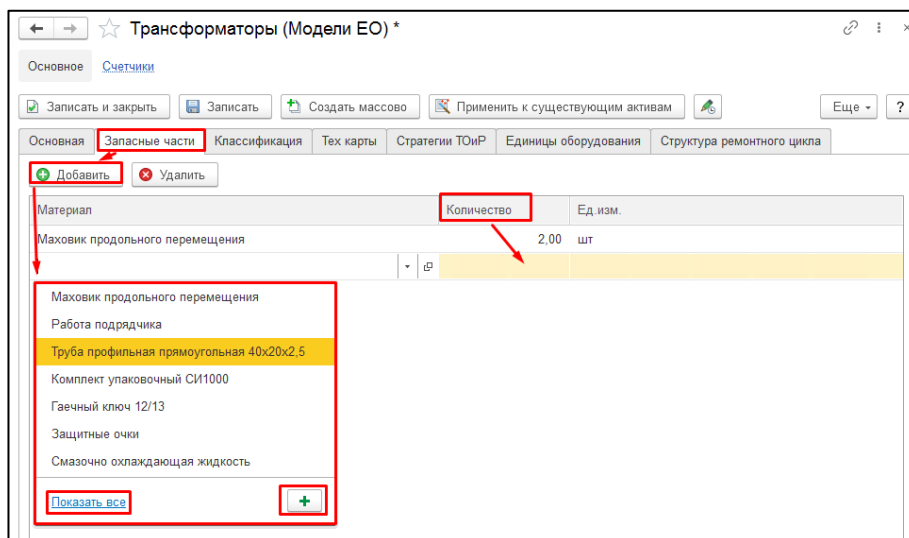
Трансформаторы (Модели ЕО) *

Основное Счетчики

Записать и закрыть Записать Создать массово Применить к существующим активам Еще ?

Основная Запасные части Классификация Тех карты Стратегии ТОиР Единицы оборудования Структура ремонтного цикла

Добавить Удалить

| Материал | Количество | Ед.изм. |
|---|---|---|
| Маховик продольного перемещения | 2,00 | шт |

Маховик продольного перемещения
Работа подрядчика
Труба профильная прямоугольная 40x20x2,5
Комплект упаковочный СИ1000
Гаечный ключ 12/13
Защитные очки
Смазочно охлаждающая жидкость

Показать все +